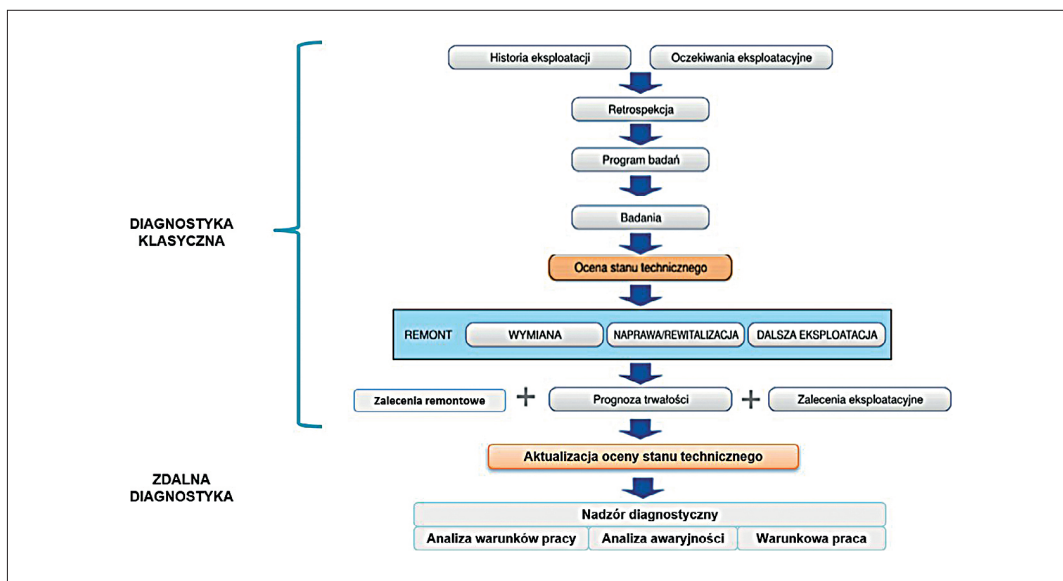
DIAGNOSTYKA KLASYCZNA

Historia eksploatacji

Oczekiwania eksploatacyjne

Retrospekcja

Program badań

Badania

Ocena stanu technicznego

REMONT WYMIANA NAPRAWA/REWITALIZACJA DALSZA EKSPLOATACJA

Zalecenia remontowe + Prognoza trwałości + Zalecenia eksploatacyjne

ZDALNA DIAGNOSTYKA

Aktualizacja oceny stanu technicznego

Nadzór diagnostyczny

Analiza warunków pracy

Analiza awaryjności

Warunkowa praca